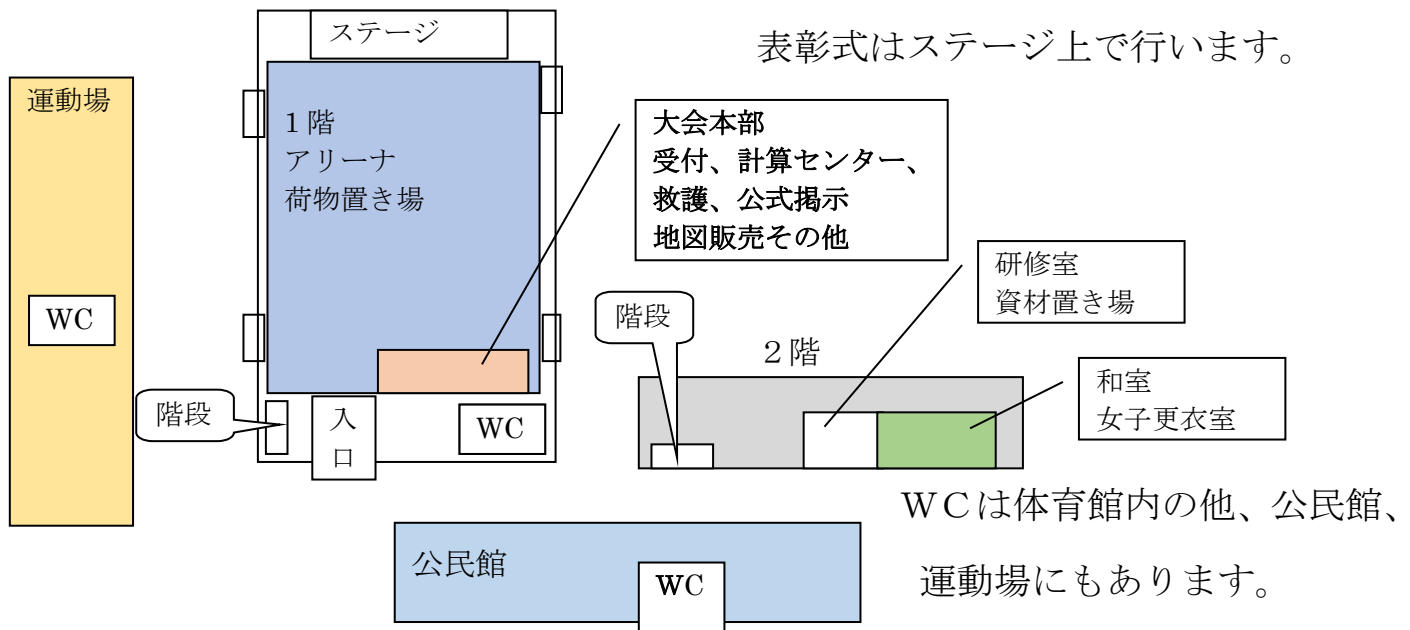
ステージ

表彰式はステージ上で行います。

運動場

WC

1階
アリーナ
荷物置き場

大会本部
受付、計算センター、
救護、公式掲示
地図販売その他

研修室
資材置き場

階段

2階

和室
女子更衣室

階段

入
口

WC

WCは体育館内の他、公民館、運動場にもあります。

公民館

WC